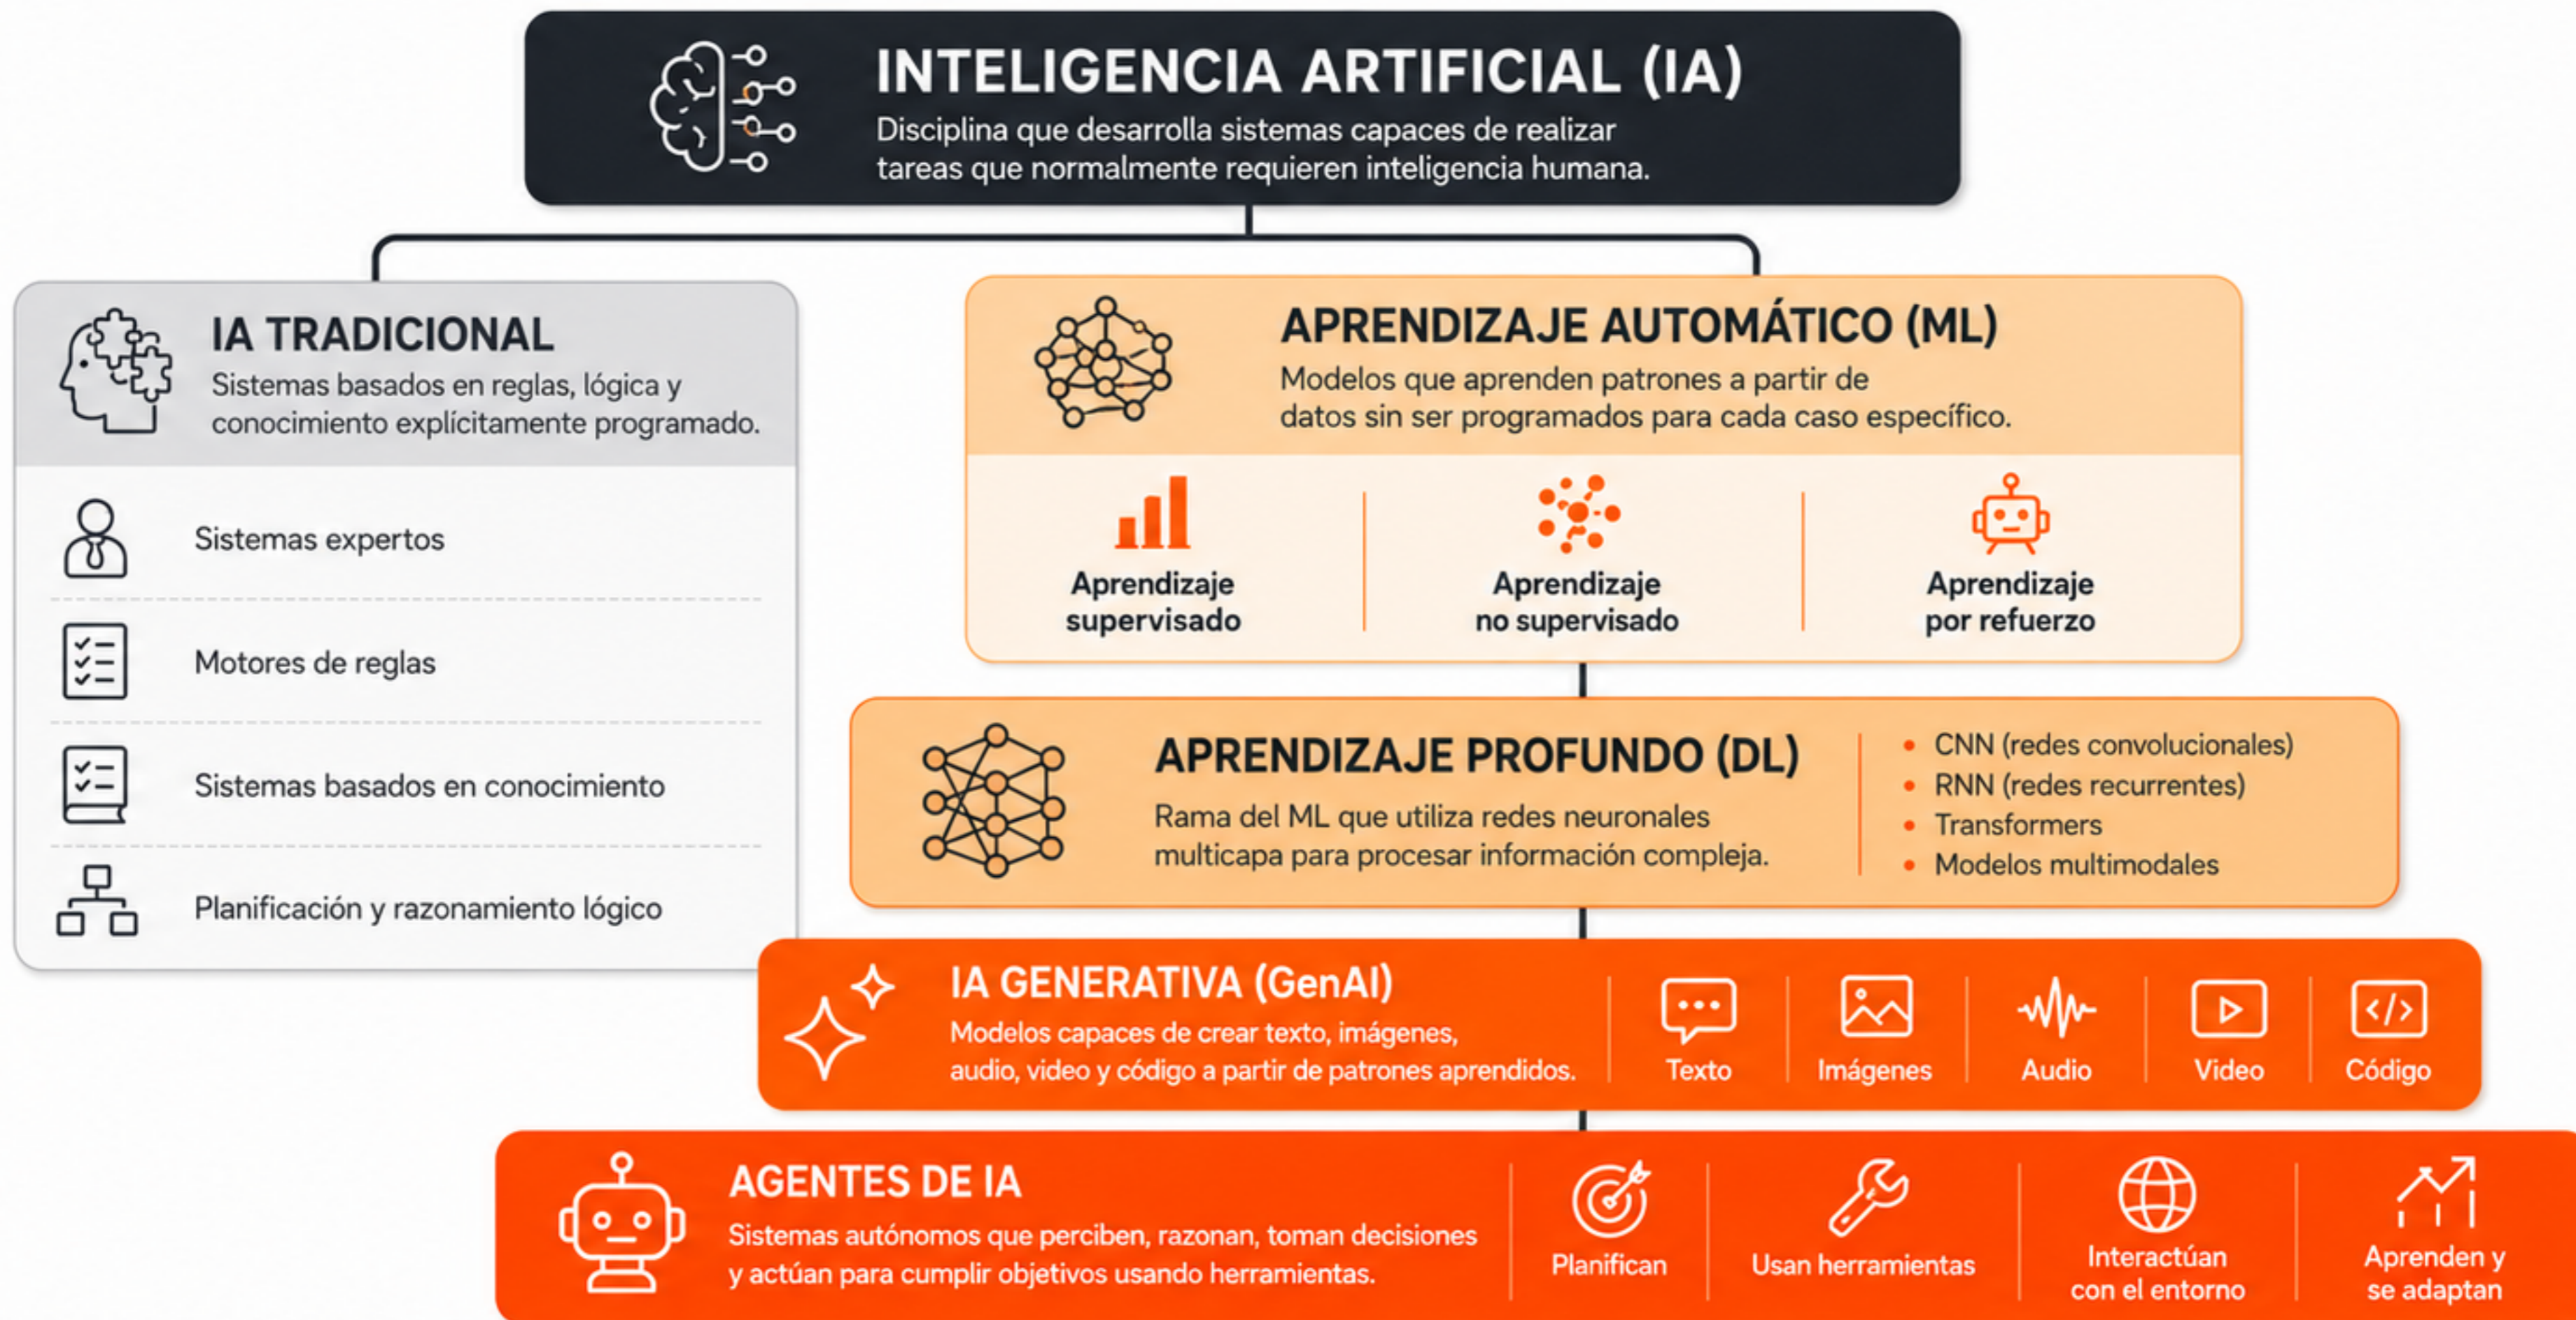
INTELIGENCIA ARTIFICIAL (IA)
Disciplina que desarrolla sistemas capaces de realizar tareas que normalmente requieren inteligencia humana.

IA TRADICIONAL
Sistemas basados en reglas, lógica y conocimiento explícitamente programado.

Sistemas expertos

Motores de reglas

Sistemas basados en conocimiento

Planificación y razonamiento lógico

APRENDIZAJE AUTOMÁTICO (ML)
Modelos que aprenden patrones a partir de datos sin ser programados para cada caso específico.

Aprendizaje supervisado

Aprendizaje no supervisado

Aprendizaje por refuerzo

APRENDIZAJE PROFUNDO (DL)
Rama del ML que utiliza redes neuronales multicapa para procesar información compleja.

- CNN (redes convolucionales)
- RNN (redes recurrentes)
- Transformers
- Modelos multimodales

IA GENERATIVA (GenAI)
Modelos capaces de crear texto, imágenes, audio, video y código a partir de patrones aprendidos.

Texto

Imágenes

Audio

Video

Código

AGENTES DE IA
Sistemas autónomos que perciben, razonan, toman decisiones y actúan para cumplir objetivos usando herramientas.

Planifican

Usan herramientas

Interactúan con el entorno

Aprenden y se adaptan